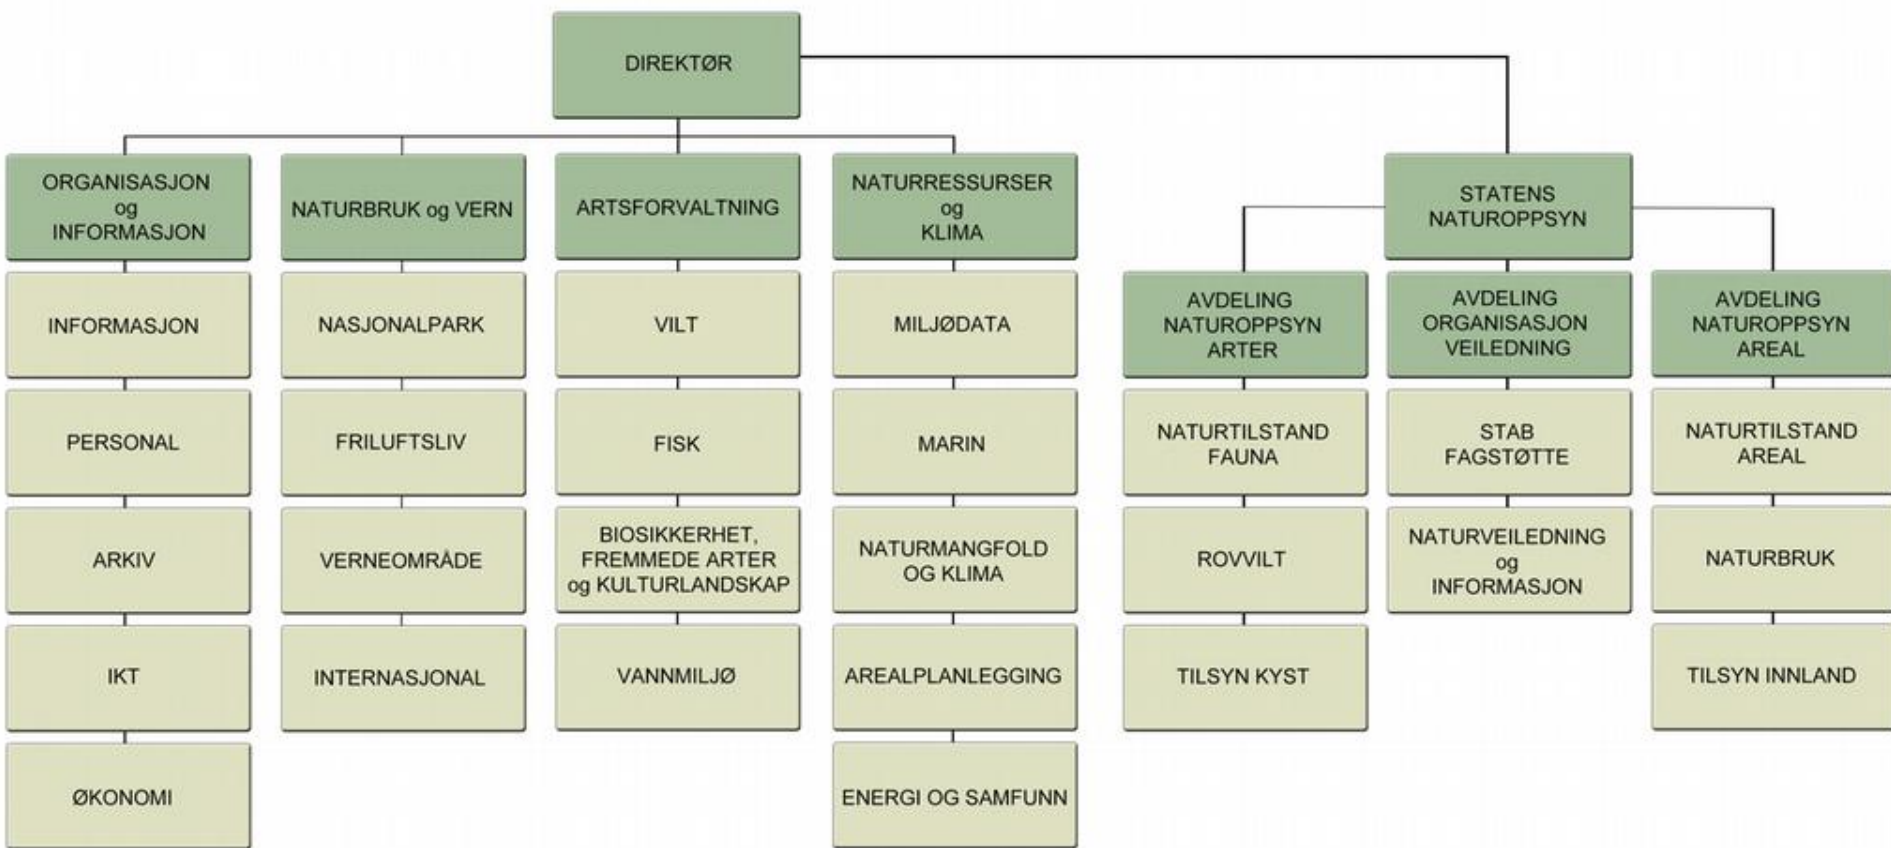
DIREKTØR

ORGANISASJON og INFORMASJON

INFORMASJON

PERSONAL

ARKIV

IKT

ØKONOMI

NATURBRUK og VERN

NASJONALPARK

FRILUFTSLIV

VERNEOMRÅDE

INTERNASJONAL

ARTSFORVALTNING

VILT

FISK

BIOSIKKERHET, FREMMEDE ARTER og KULTURLANDSKAP

VANNMILJØ

NATURRESSURSER og KLIMA

MILJØDATA

MARIN

NATURMANGFOLD OG KLIMA

AREALPLANLEGGING

ENERGI OG SAMFUNN

STATENS NATUROPPSYN

AVDELING NATUROPPSYN ARTER

NATURTILSTAND FAUNA

ROVVILT

TILSYN KYST

AVDELING ORGANISASJON VEILEDNING

STAB FAGSTØTTE

NATURVEILEDNING og INFORMASJON

AVDELING NATUROPPSYN AREAL

NATURTILSTAND AREAL

NATURBRUK

TILSYN INNLAND